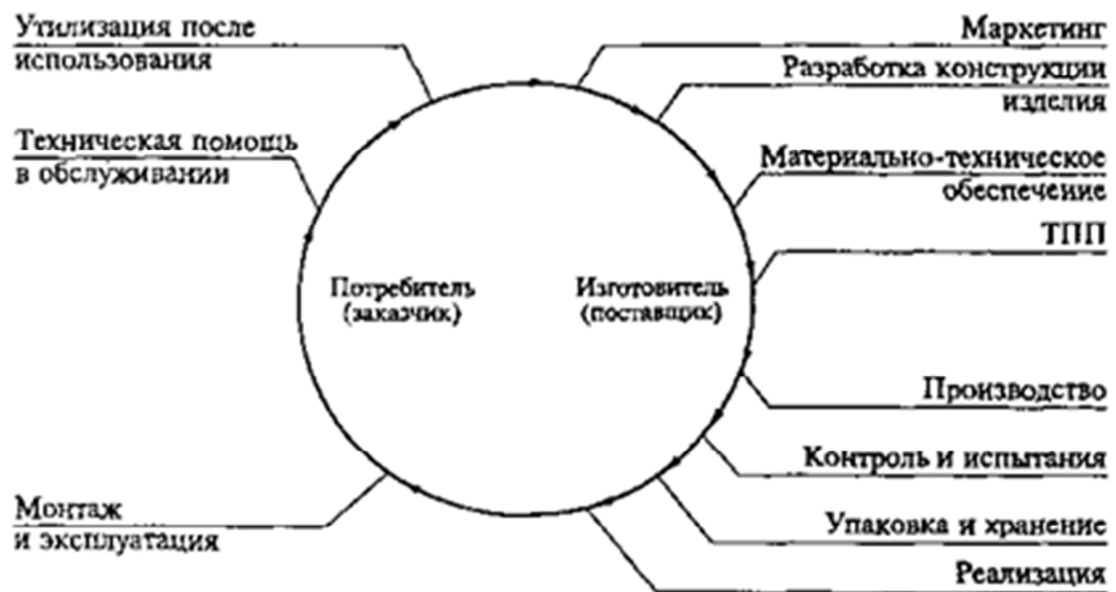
Утилизация после использования

Техническая помощь в обслуживании

Монтаж и эксплуатация

Потребитель (заказчик)

Изготовитель (поставщик)

Маркетинг

Разработка конструкции изделия

Материально-техническое обеспечение

ТПП

Производство

Контроль и испытания

Упаковка и хранение

Реализация